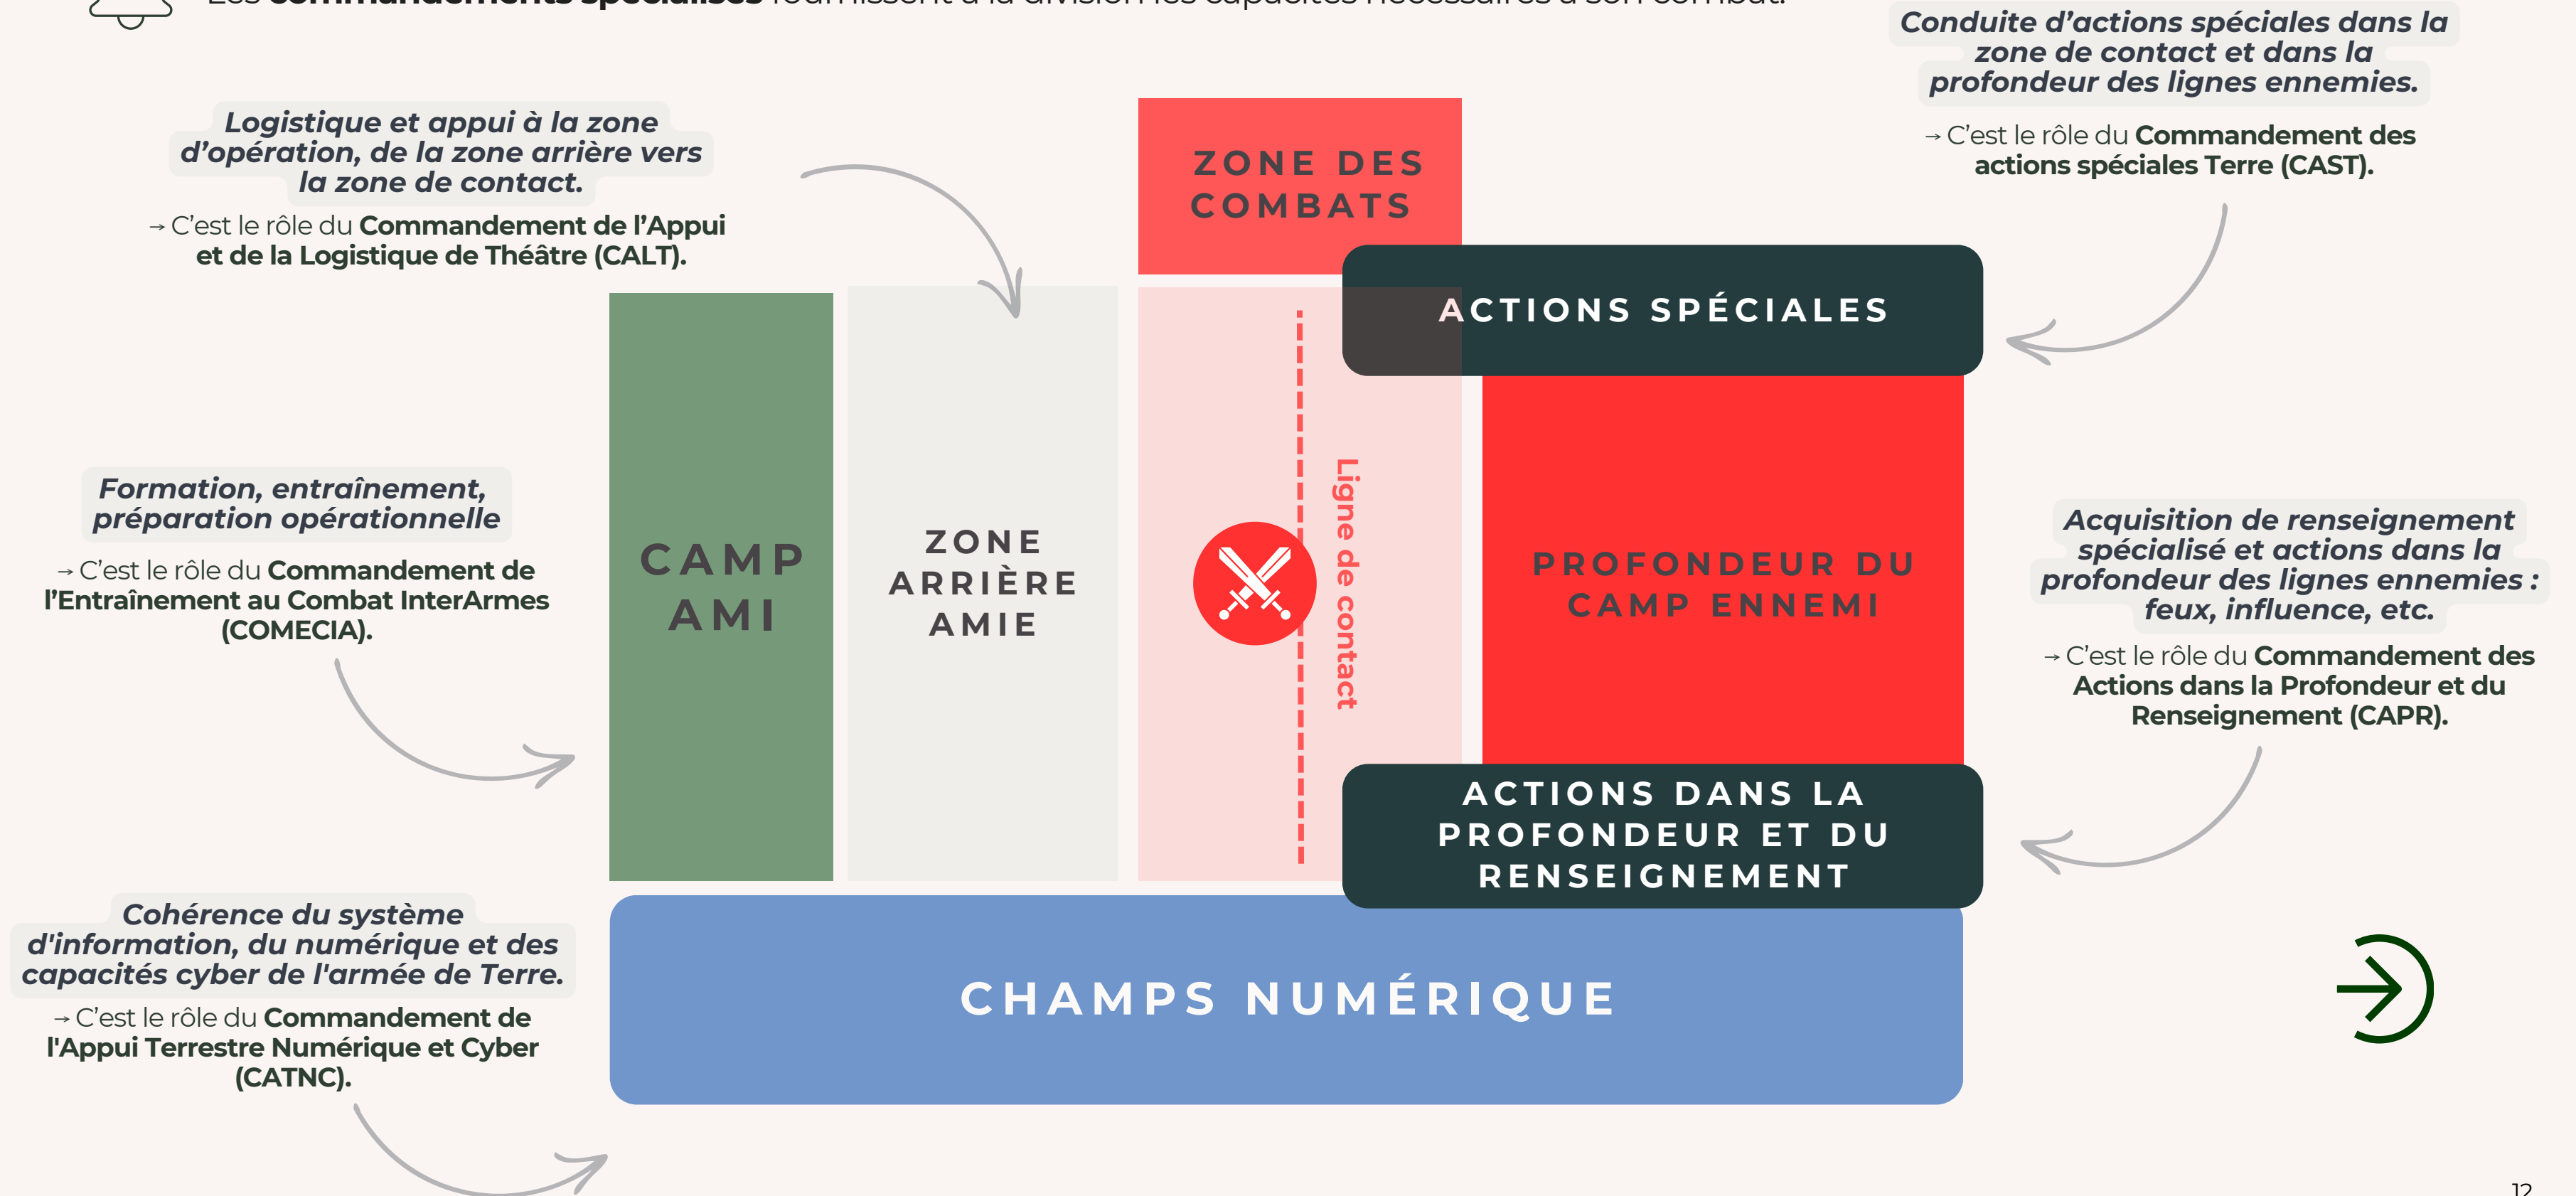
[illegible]

Logistique et appui à la zone d'opération, de la zone arrière vers la zone de contact.

→ C'est le rôle du Commandement de l'Appui et de la Logistique de Théâtre (CALT).

Formation, entraînement, préparation opérationnelle

→ C'est le rôle du Commandement de l'Entraînement au Combat InterArmes (COMECIA).

Cohérence du système d'information, du numérique et des capacités cyber de l'armée de Terre.

→ C'est le rôle du Commandement de l'Appui Terrestre Numérique et Cyber (CATNC).

ZONE DES COMBATS

CAMP AMI

ZONE ARRIÈRE AMIE

Ligne de contact

ACTIONS SPÉCIALES

PROFONDEUR DU CAMP ENNEMI

ACTIONS DANS LA PROFONDEUR ET DU RENSEIGNEMENT

CHAMPS NUMÉRIQUE

Conduite d'actions spéciales dans la zone de contact et dans la profondeur des lignes ennemies.

→ C'est le rôle du Commandement des actions spéciales Terre (CAST).

Acquisition de renseignement spécialisé et actions dans la profondeur des lignes ennemies : feux, influence, etc.

→ C'est le rôle du Commandement des Actions dans la Profondeur et du Renseignement (CAPR).

12